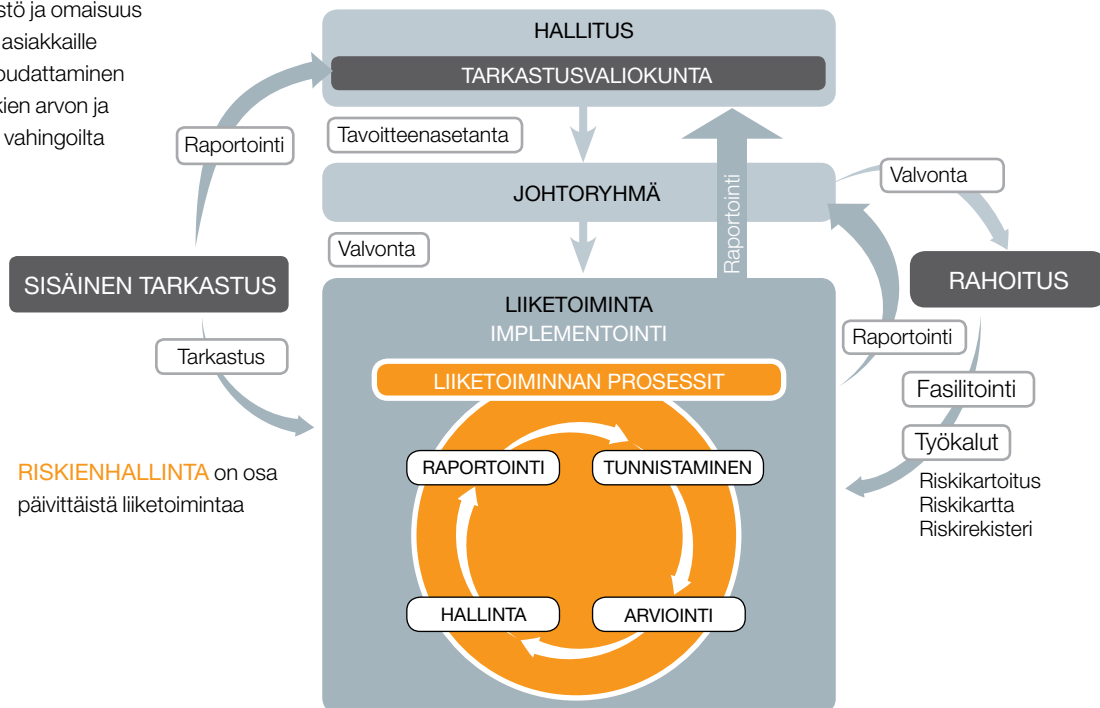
stö ja omaisuus
asiakkaille
oudattaminen
kien arvon ja
vahingoilta

HALLITUS
TARKASTUSVALIOKUNTA

Raportointi

Tavoitteenasetanta

JOHTORYHMÄ

Raportointi

Valvonta

Valvonta

SISÄINEN TARKASTUS

RAHOITUS

LIIKETOIMINTA
IMPLEMENTOINTI

Tarkastus

Raportointi

LIIKETOIMINNAN PROSESSIT

Fasilitointi

Työkalut

RISKIENHALLINTA on osa päivittäistä liiketoimintaa

RAPORTOINTI
TUNNISTAMINEN
HALLINTA
ARVIOINTI

Riskikartoitus
Riskikartta
Riskirekisteri